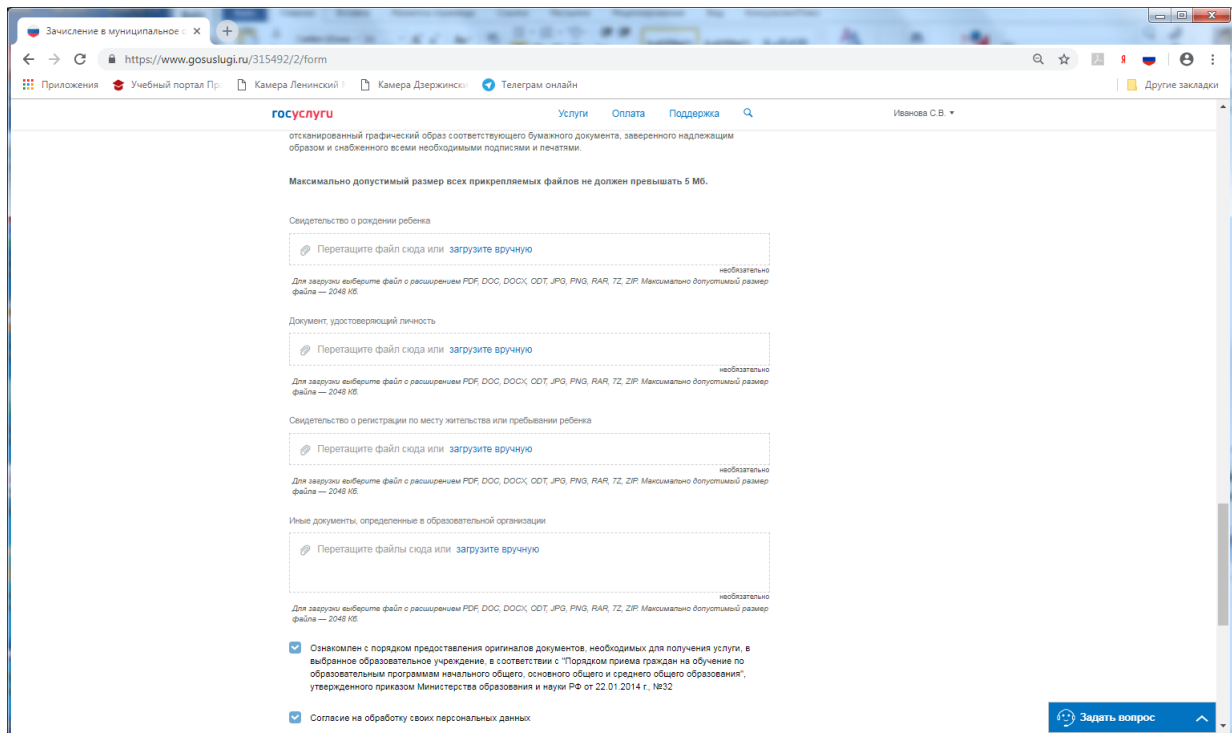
Зачисление в муниципальное о ×

https://www.gosuslugi.ru/315492/2/form

Приложения Учебный портал Пр Камера Ленинский Камера Дзержински Телеграм онлайн Другие закладки

госуслуги Услуги Оплата Поддержка Иванова С.В.

отсканированный графический образ соответствующего бумажного документа, заверенного надлежащим образом и снабженного всеми необходимыми подписями и печатями.

Максимально допустимый размер всех прикрепляемых файлов не должен превышать 5 Мб.

Свидетельство о рождении ребенка

Перетащите файл сюда или загрузите вручную

необязательно

Для загрузки выберите файл с расширением PDF, DOC, DOCX, ODT, JPG, PNG, RAR, 7Z, ZIP. Максимально допустимый размер файла — 2048 Кб.

Документ, удостоверяющий личность

Перетащите файл сюда или загрузите вручную

необязательно

Для загрузки выберите файл с расширением PDF, DOC, DOCX, ODT, JPG, PNG, RAR, 7Z, ZIP. Максимально допустимый размер файла — 2048 Кб.

Свидетельство о регистрации по месту жительства или пребывании ребенка

Перетащите файл сюда или загрузите вручную

необязательно

Для загрузки выберите файл с расширением PDF, DOC, DOCX, ODT, JPG, PNG, RAR, 7Z, ZIP. Максимально допустимый размер файла — 2048 Кб.

Иные документы, определенные в образовательной организации

Перетащите файлы сюда или загрузите вручную

необязательно

Для загрузки выберите файл с расширением PDF, DOC, DOCX, ODT, JPG, PNG, RAR, 7Z, ZIP. Максимально допустимый размер файла — 2048 Кб.

Ознакомлен с порядком предоставления оригиналов документов, необходимых для получения услуги, в выбранное образовательное учреждение, в соответствии с "Порядком приема граждан на обучение по образовательным программам начального общего, основного общего и среднего общего образования", утвержденного приказом Министерства образования и науки РФ от 22.01.2014 г., №32

Согласие на обработку своих персональных данных

Задать вопрос